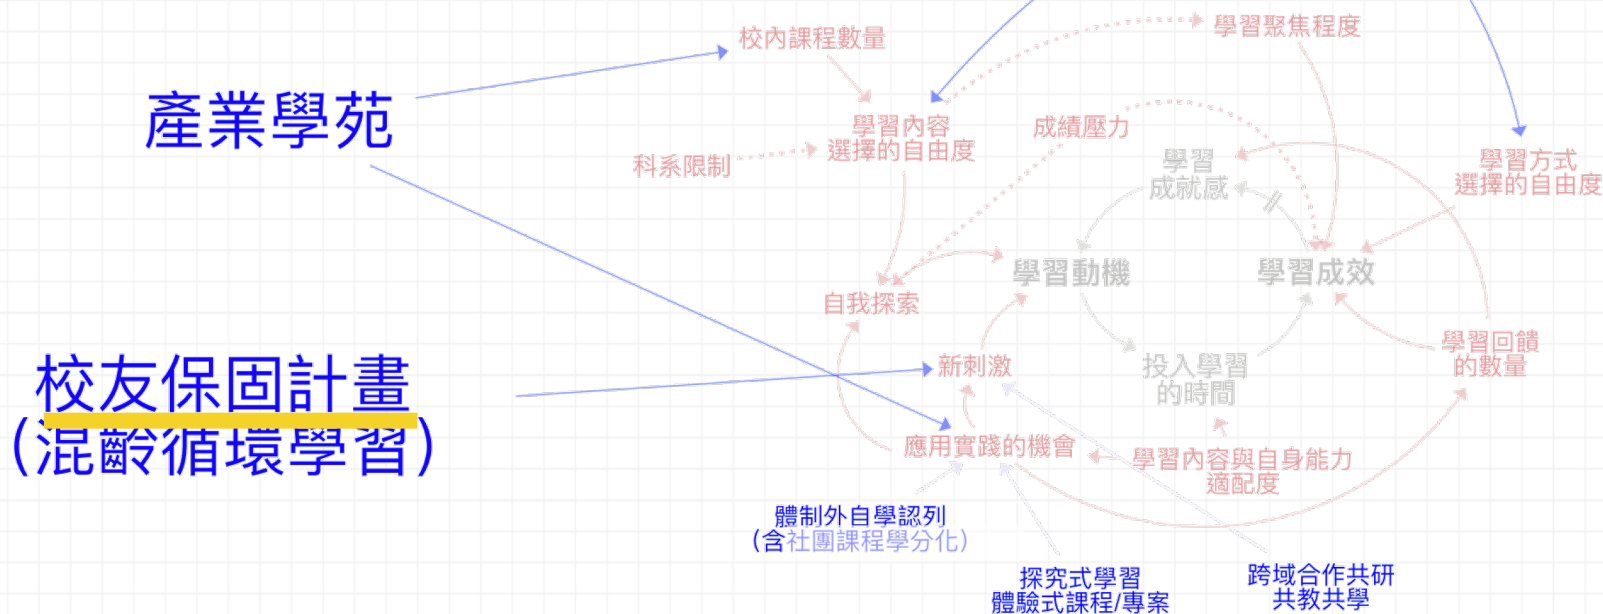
產業學苑

校友保固計畫
(混齡循環學習)

校內課程數量

學習聚焦程度

學習內容選擇的自由度

成績壓力

科系限制

學習成就感

學習方式選擇的自由度

學習動機

學習成效

自我探索

新刺激

投入學習的時間

學習回饋的數量

應用實踐的機會

學習內容與自身能力適配度

體制外自學認列
(含社團課程學分化)

探究式學習
體驗式課程/專案

跨域合作共研
共教共學